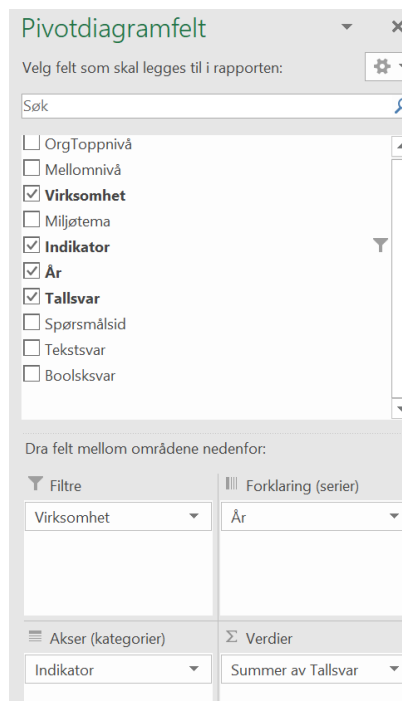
Pivotdiagramfelt

Velg felt som skal legges til i rapporten:

Søk

OrgToppnivå
Mellomnivå
Virksomhet
Miljøtema
Indikator
År
Tallsvar
Spørsmålsid
Tekstsvar
Boolsksvar

Dra felt mellom områdene nedenfor:

Filtre
Virksomhet

Forklaring (serier)
År

Akser (kategorier)
Indikator

Σ Verdier
Summer av Tallsvar